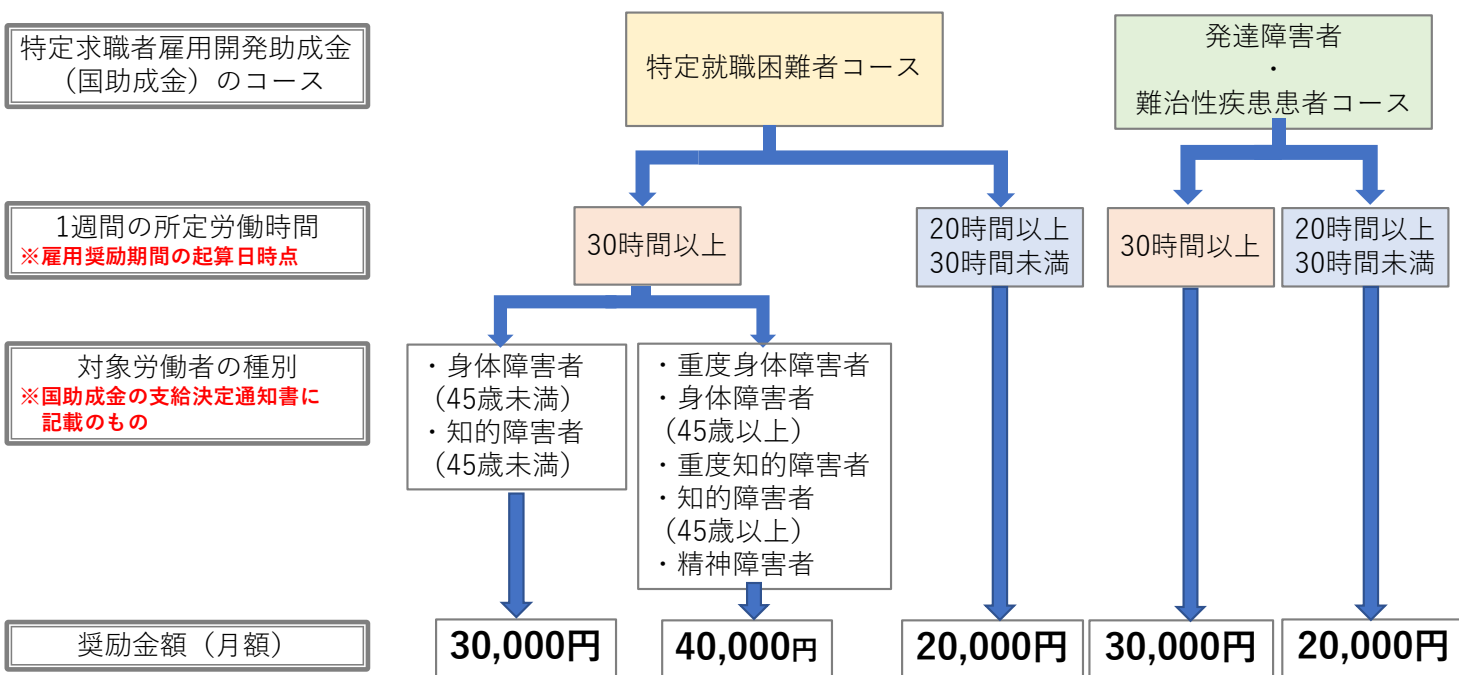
特定求職者雇用開発助成金（国助成金）のコース

特定就職困難者コース

発達障害者
・
難治性疾患患者コース

1週間の所定労働時間
※雇用奨励期間の起算日時点

30時間以上

20時間以上
30時間未満

30時間以上

20時間以上
30時間未満

対象労働者の種別
※国助成金の支給決定通知書に記載のもの

・身体障害者
（45歳未満）
・知的障害者
（45歳未満）

・重度身体障害者
・身体障害者
（45歳以上）
・重度知的障害者
・知的障害者
（45歳以上）
・精神障害者

奨励金額（月額）

30,000円

40,000円

20,000円

30,000円

20,000円